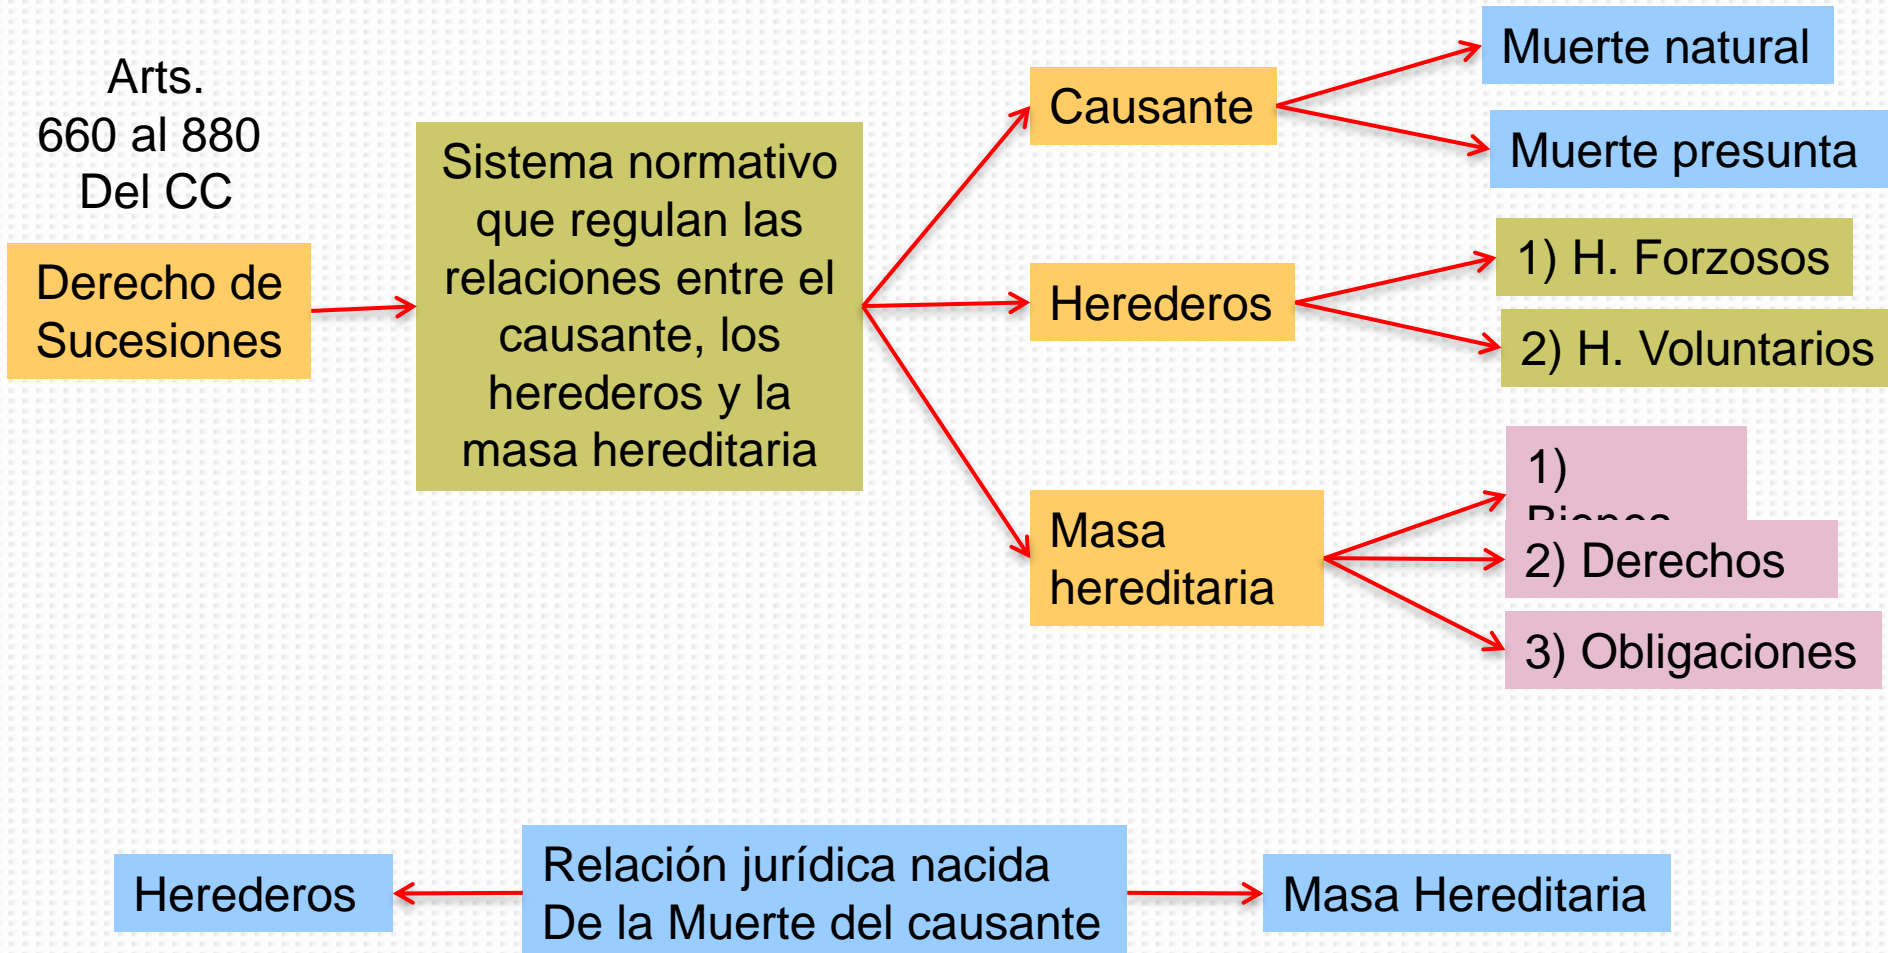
Arts.
660 al 880
Del CC

Derecho de Sucesiones

Sistema normativo que regulan las relaciones entre el causante, los herederos y la masa hereditaria

Causante

Muerte natural

Muerte presunta

Herederos

1) H. Forzosos

2) H. Voluntarios

Masa hereditaria

1) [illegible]

2) Derechos

3) Obligaciones

Herederos

Relación jurídica nacida De la Muerte del causante

Masa Hereditaria